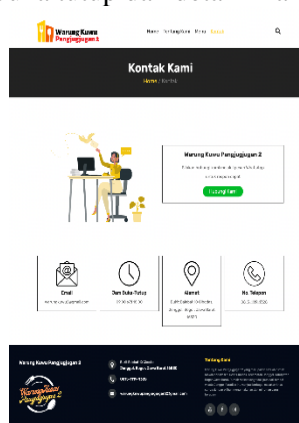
Warung Kuwu Pangjugjugan 2

Home Tentang Kami Menu Kontak

Kontak Kami

Home / Kontak

Warung Kuwu Pangjugjugan 2

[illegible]

Hubungi Kami

Email
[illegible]

Jam Buka-Tutup
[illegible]

Alamat
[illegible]

No. Telepon
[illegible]

Warung Kuwu Pangjugjugan 2

Warung Kuwu Pangjugjugan 2

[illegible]

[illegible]

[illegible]

Tentang Kami

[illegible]